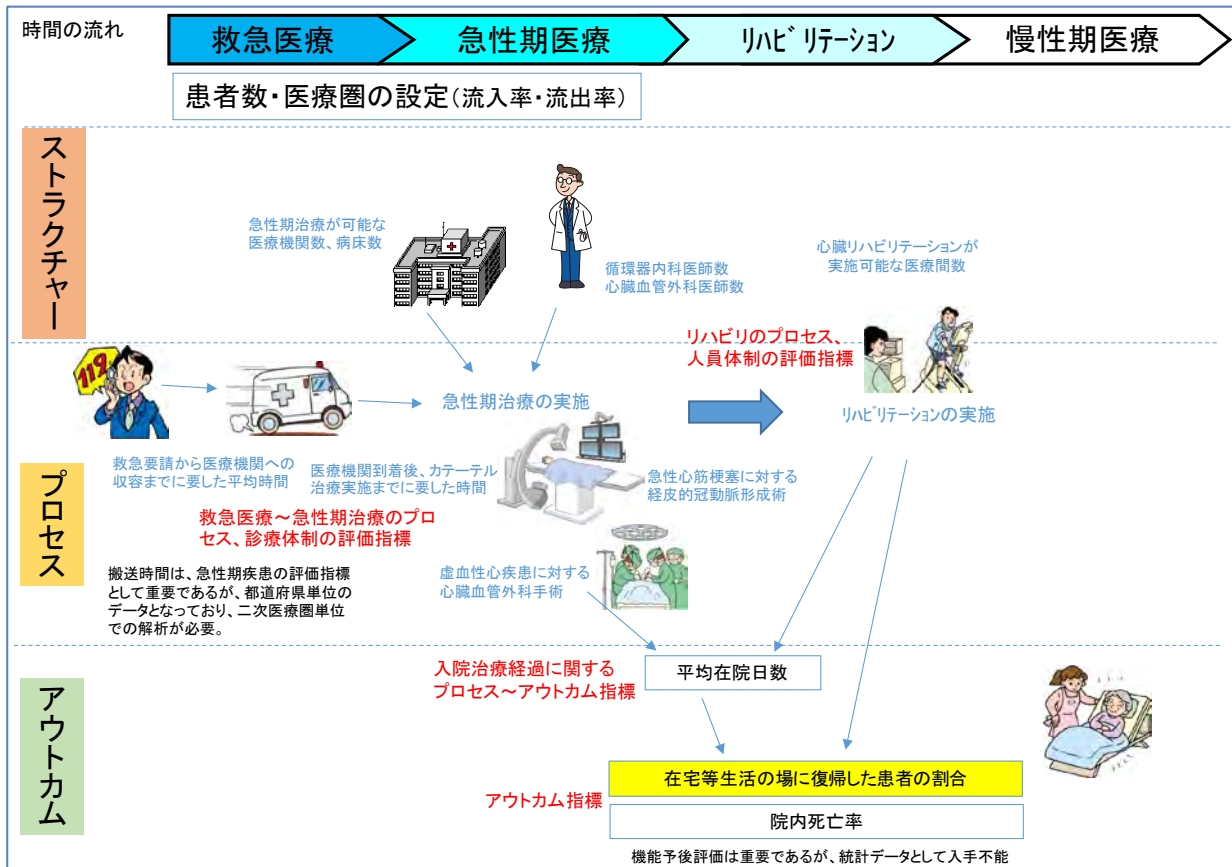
時間の流れ

救急医療 急性期医療 ﾘﾊﾋﾞﾘﾃｰｼｮﾝ 慢性期医療

患者数・医療圏の設定(流入率・流出率)

ストラクチャー

急性期治療が可能な医療機関数、病床数

循環器内科医師数
心臓血管外科医師数

心臓リハビリテーションが実施可能な医療機関数

プロセス

119

リハビリのプロセス、人員体制の評価指標

急性期治療の実施

ﾘﾊﾋﾞﾘﾃｰｼｮﾝの実施

救急要請から医療機関への収容までに要した平均時間

医療機関到着後、カテーテル治療実施までに要した時間

急性心筋梗塞に対する経皮的冠動脈形成術

救急医療～急性期治療のプロセス、診療体制の評価指標

搬送時間は、急性期疾患の評価指標として重要であるが、都道府県単位のデータとなっており、二次医療圏単位での解析が必要。

虚血性心疾患に対する心臓血管外科手術

アウトカム

入院治療経過に関するプロセス～アウトカム指標

平均在院日数

在宅等生活の場に復帰した患者の割合

アウトカム指標

院内死亡率

機能予後評価は重要であるが、統計データとして入手不能